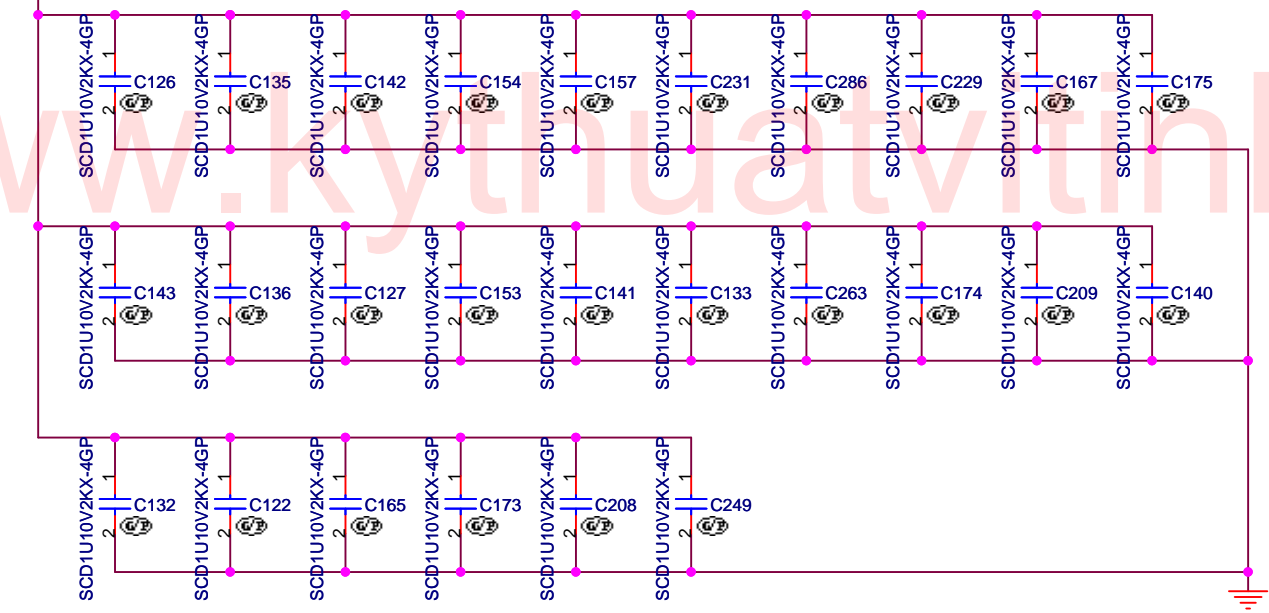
SCD1U10V2KX-4GP 1 C126 G/P 2
SCD1U10V2KX-4GP 1 C135 G/P 2
SCD1U10V2KX-4GP 1 C142 G/P 2
SCD1U10V2KX-4GP 1 C154 G/P 2
SCD1U10V2KX-4GP 1 C157 G/P 2
SCD1U10V2KX-4GP 1 C231 G/P 2
SCD1U10V2KX-4GP 1 C286 G/P 2
SCD1U10V2KX-4GP 1 C229 G/P 2
SCD1U10V2KX-4GP 1 C167 G/P 2
SCD1U10V2KX-4GP 1 C175 G/P 2

www.kythuatvitinh

SCD1U10V2KX-4GP 1 C143 G/P 2
SCD1U10V2KX-4GP 1 C136 G/P 2
SCD1U10V2KX-4GP 1 C127 G/P 2
SCD1U10V2KX-4GP 1 C153 G/P 2
SCD1U10V2KX-4GP 1 C141 G/P 2
SCD1U10V2KX-4GP 1 C133 G/P 2
SCD1U10V2KX-4GP 1 C263 G/P 2
SCD1U10V2KX-4GP 1 C174 G/P 2
SCD1U10V2KX-4GP 1 C209 G/P 2
SCD1U10V2KX-4GP 1 C140 G/P 2

SCD1U10V2KX-4GP 1 C132 G/P 2
SCD1U10V2KX-4GP 1 C122 G/P 2
SCD1U10V2KX-4GP 1 C165 G/P 2
SCD1U10V2KX-4GP 1 C173 G/P 2
SCD1U10V2KX-4GP 1 C208 G/P 2
SCD1U10V2KX-4GP 1 C249 G/P 2